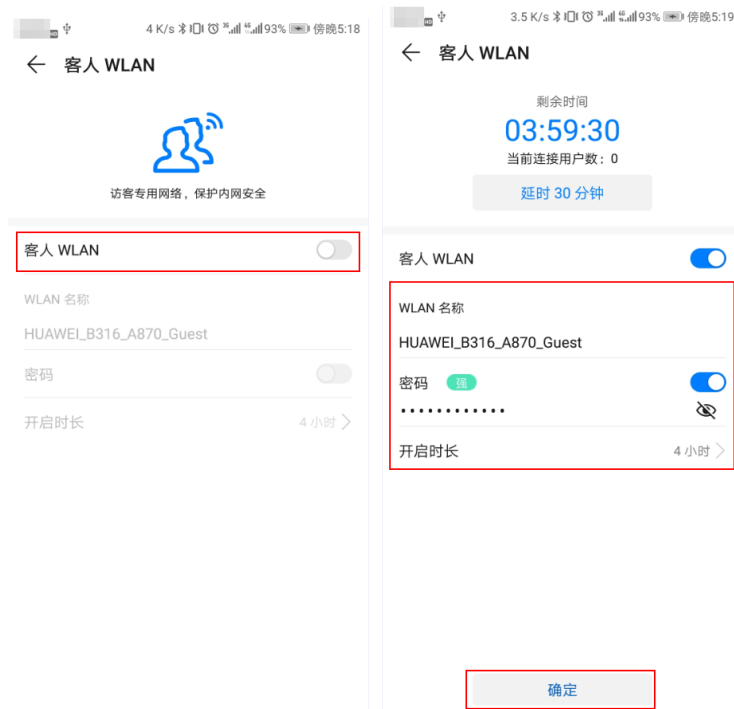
4 K/s 93% 傍晚5:18

客人 WLAN

访客专用网络，保护内网安全

客人 WLAN

WLAN 名称

HUAWEI_B316_A870_Guest

密码

开启时长 4 小时

3.5 K/s 93% 傍晚5:19

客人 WLAN

剩余时间

03:59:30

当前连接用户数：0

延时 30 分钟

客人 WLAN

WLAN 名称

HUAWEI_B316_A870_Guest

密码 强

•••••••••••••

开启时长 4 小时

确定